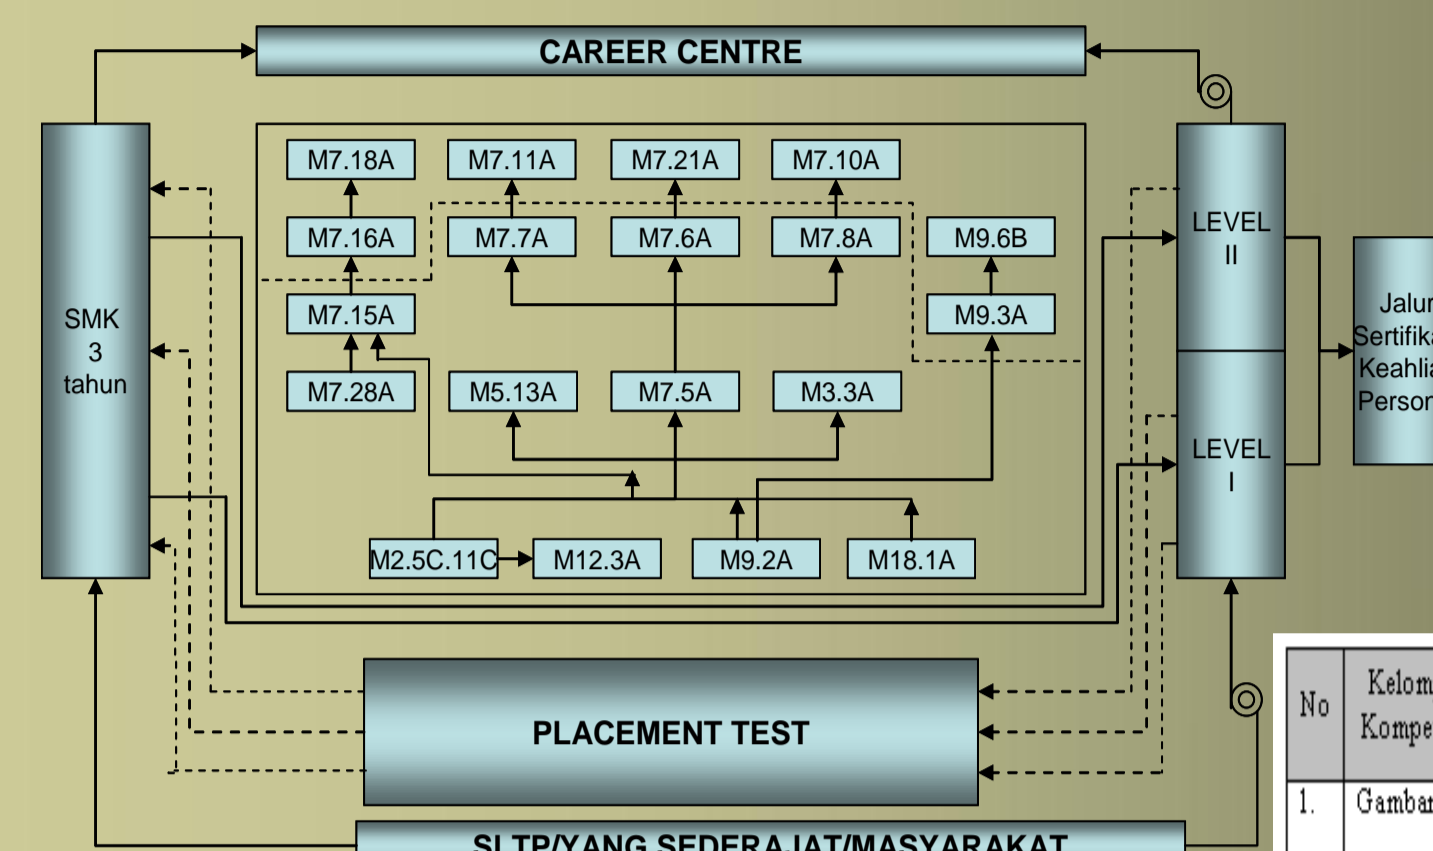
CAREER CENTRE

SMK
3
tahun

M7.18A
M7.11A
M7.21A
M7.10A
M7.16A
M7.7A
M7.6A
M7.8A
M9.6B
M7.15A
M9.3A
M7.28A
M5.13A
M7.5A
M3.3A
M2.5C.11C
M12.3A
M9.2A
M18.1A

LEVEL
II

LEVEL
I

Jalur
Sertifika
Keahlia
Person

PLACEMENT TEST

SLTP/YANG SEDERAJAT/MASYARAKAT

| No | Kelom Kompe |
|---|---|
| 1. | Gambar |